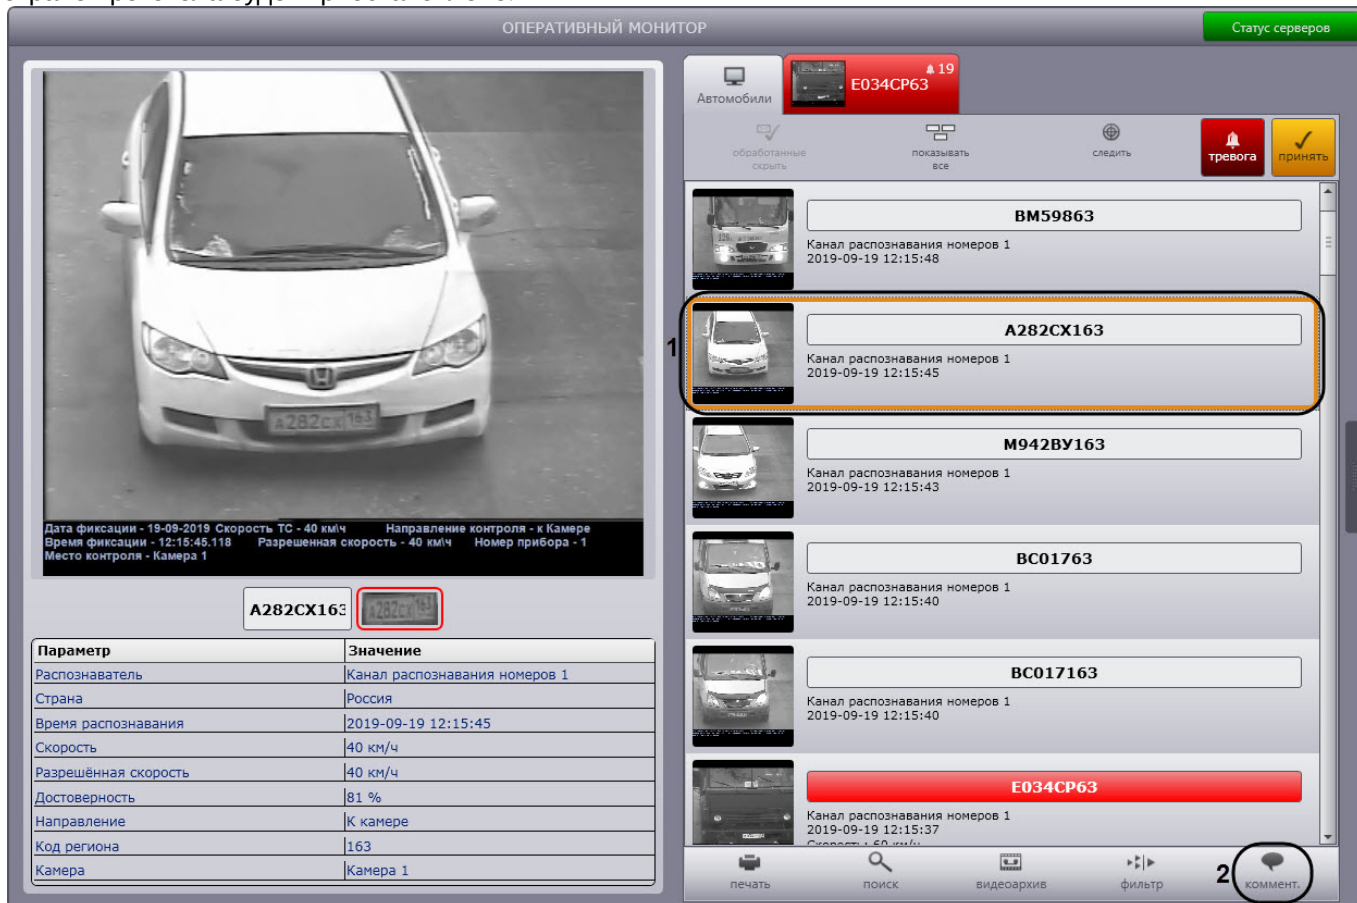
ОПЕРАТИВНЫЙ МОНИТОР

Статус серверов

Дата фиксации - 19-09-2019 Скорость ТС - 40 км\ч Направление контроля - к Камере
Время фиксации - 12:15:45.118 Разрешенная скорость - 40 км\ч Номер прибора - 1
Место контроля - Камера 1

A282CX163

| Параметр | Значение |
|---|---|
| Распознаватель | Канал распознавания номеров 1 |
| Страна | Россия |
| Время распознавания | 2019-09-19 12:15:45 |
| Скорость | 40 км/ч |
| Разрешённая скорость | 40 км/ч |
| Достоверность | 81 % |
| Направление | К камере |
| Код региона | 163 |
| Камера | Камера 1 |

Автомобили

19

E034CP63

обработанные скрыть

показывать все

следить

тревога

принять

BM59863
Канал распознавания номеров 1
2019-09-19 12:15:48

1

A282CX163
Канал распознавания номеров 1
2019-09-19 12:15:45

M942BY163
Канал распознавания номеров 1
2019-09-19 12:15:43

BC01763
Канал распознавания номеров 1
2019-09-19 12:15:40

BC017163
Канал распознавания номеров 1
2019-09-19 12:15:40

E034CP63
Канал распознавания номеров 1
2019-09-19 12:15:37

печать

поиск

видеоархив

фильтр

2

коммент.